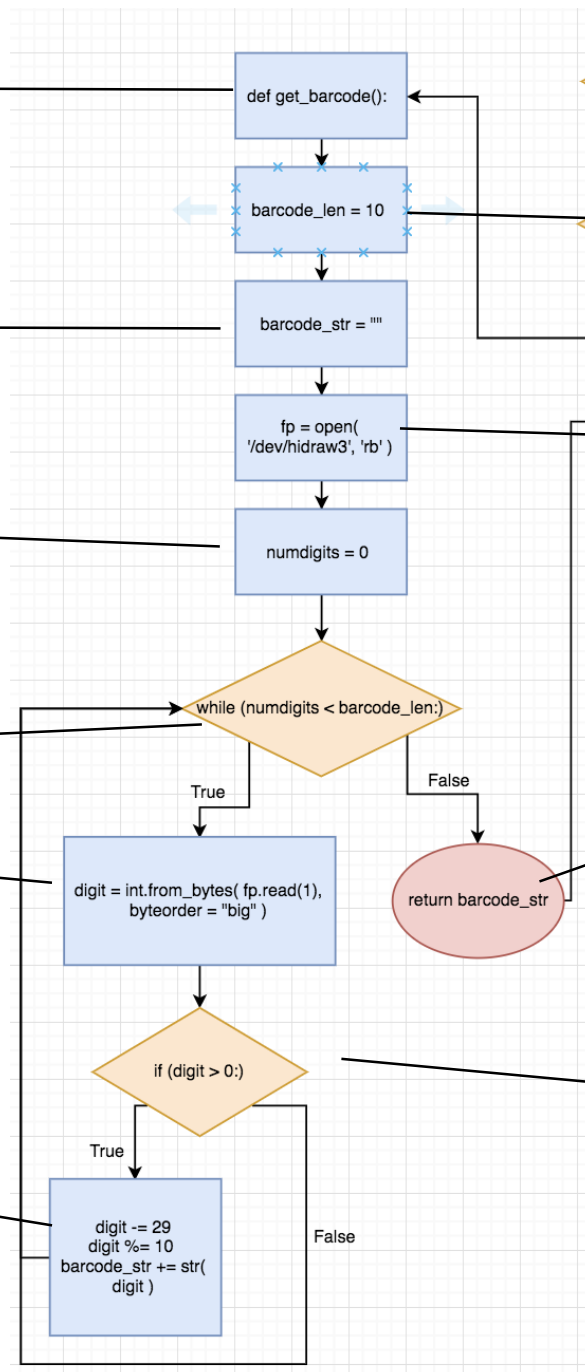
def get_barcode():

barcode_len = 10

barcode_str = ""

fp = open( '/dev/hidraw3', 'rb' )

numdigits = 0

while (numdigits < barcode_len:)

True

False

digit = int.from_bytes( fp.read(1), byteorder = "big" )

return barcode_str

if (digit > 0:)

True

digit -= 29
digit %= 10
barcode_str += str( digit )

False